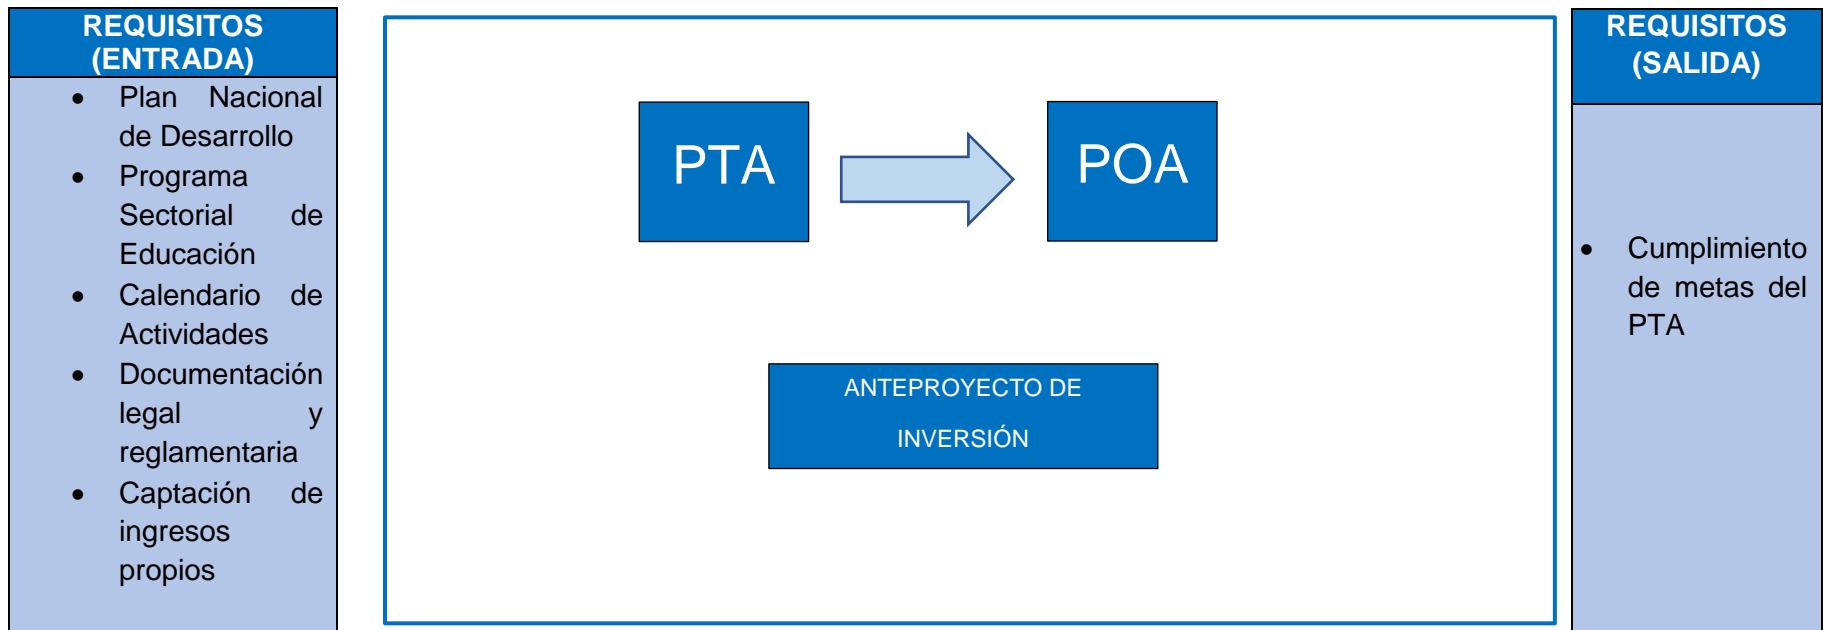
REQUISITOS (ENTRADA)

- Plan Nacional de Desarrollo
- Programa Sectorial de Educación
- Calendario de Actividades
- Documentación legal y reglamentaria
- Captación de ingresos propios

PTA

POA

ANTEPROYECTO DE INVERSIÓN

REQUISITOS (SALIDA)

- Cumplimiento de metas del PTA